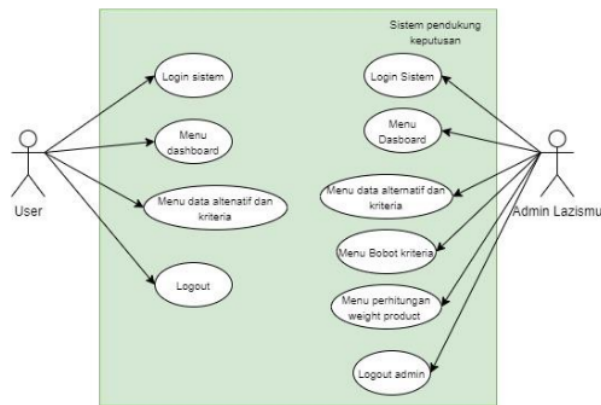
Sistem pendukung keputusan

User

Login sistem

Menu dashboard

Menu data altenatif dan kriteria

Logout

Login Sistem

Menu Dasboard

Menu data alternatif dan kriteria

Menu Bobot kriteria

Menu perhitungan weight product

Logout admin

Admin Lazismu